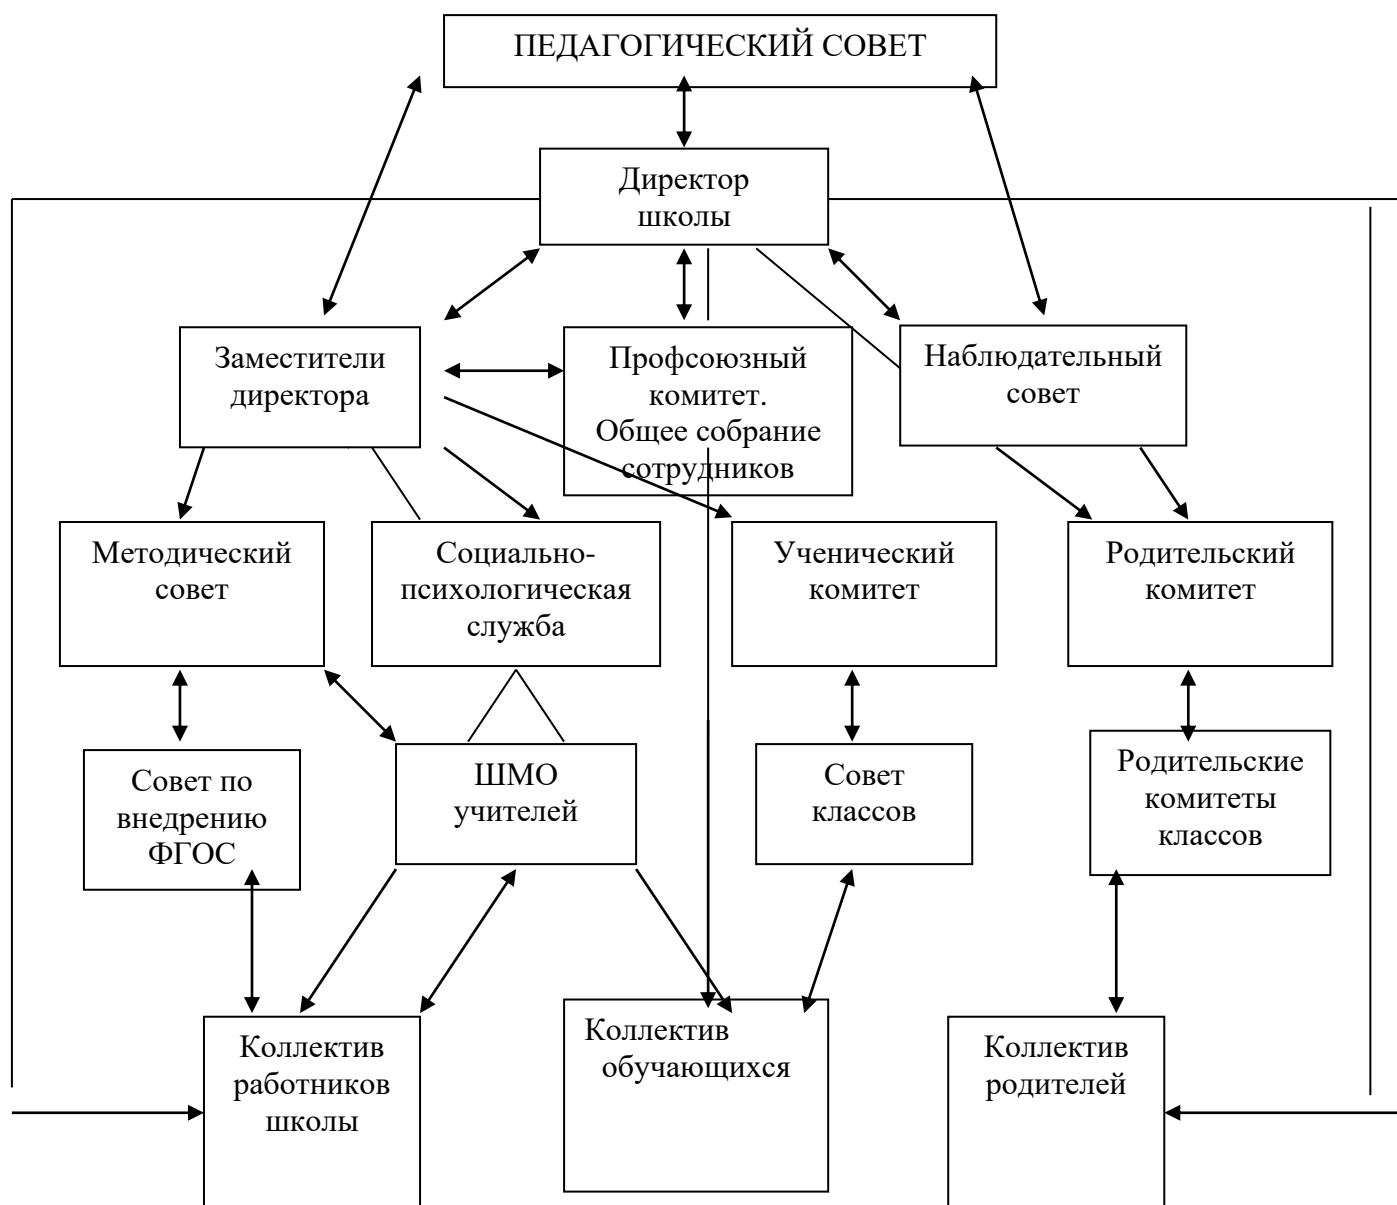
ПЕДАГОГИЧЕСКИЙ СОВЕТ

Директор школы

Заместители директора

Профсоюзный комитет. Общее собрание сотрудников

Наблюдательный совет

Методический совет

Социально-психологическая служба

Ученический комитет

Родительский комитет

Совет по внедрению ФГОС

ШМО учителей

Совет классов

Родительские комитеты классов

Коллектив работников школы

Коллектив обучающихся

Коллектив родителей